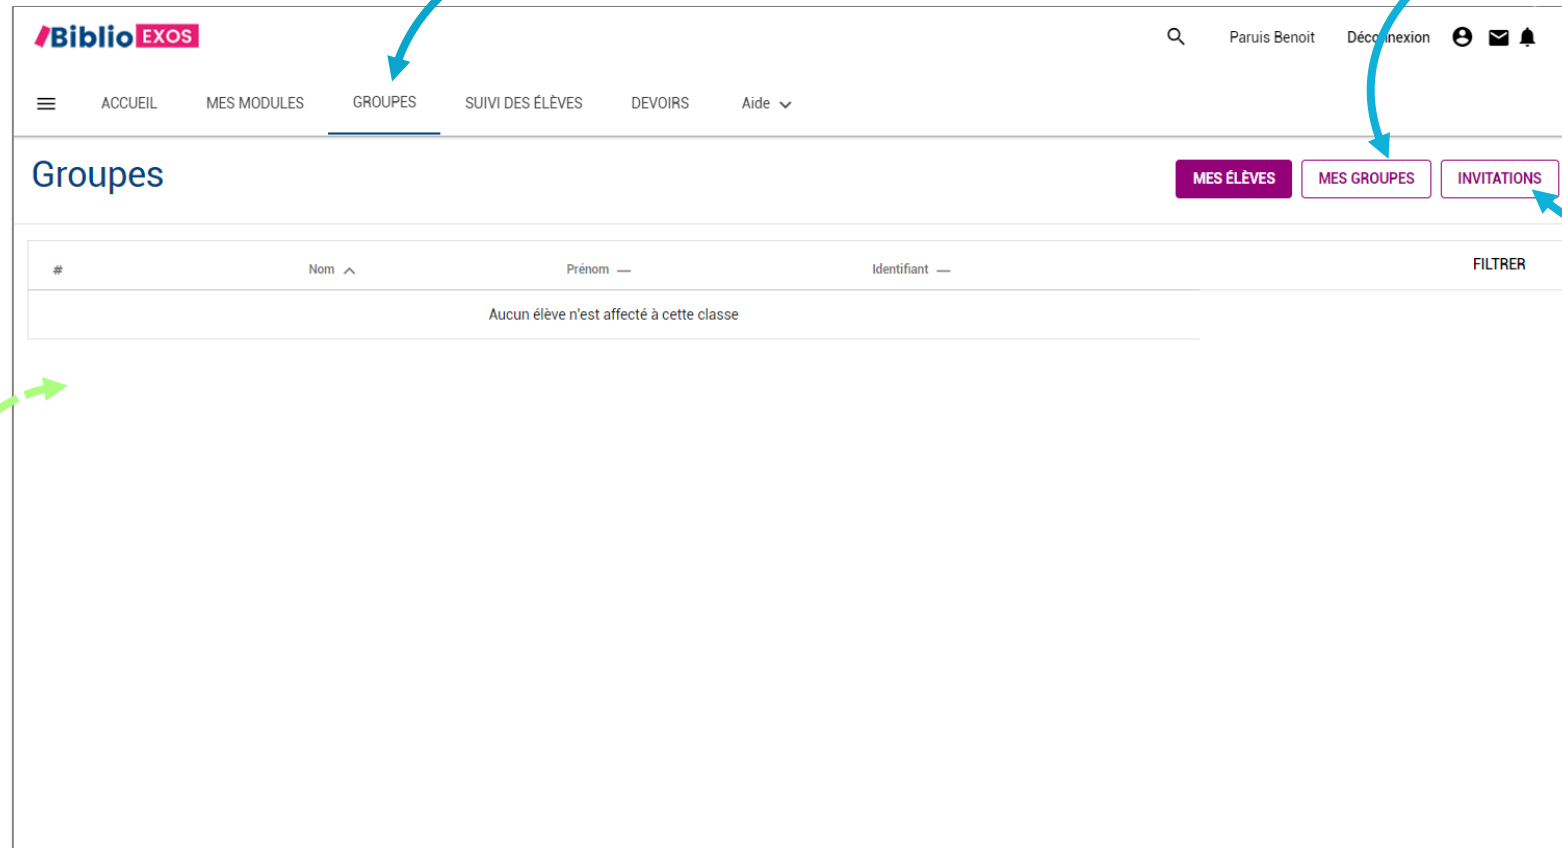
Biblio EXOS

Paruis Benoit Déconnexion

ACCUEIL MES MODULES GROUPES SUIVI DES ÉLÈVES DEVOIRS Aide

Groupes

MES ÉLÈVES MES GROUPES INVITATIONS

| # | Nom | Prénom | Identifiant |
|---|---|---|---|
| Aucun élève n'est affecté à cette classe | | | |

FILTRER